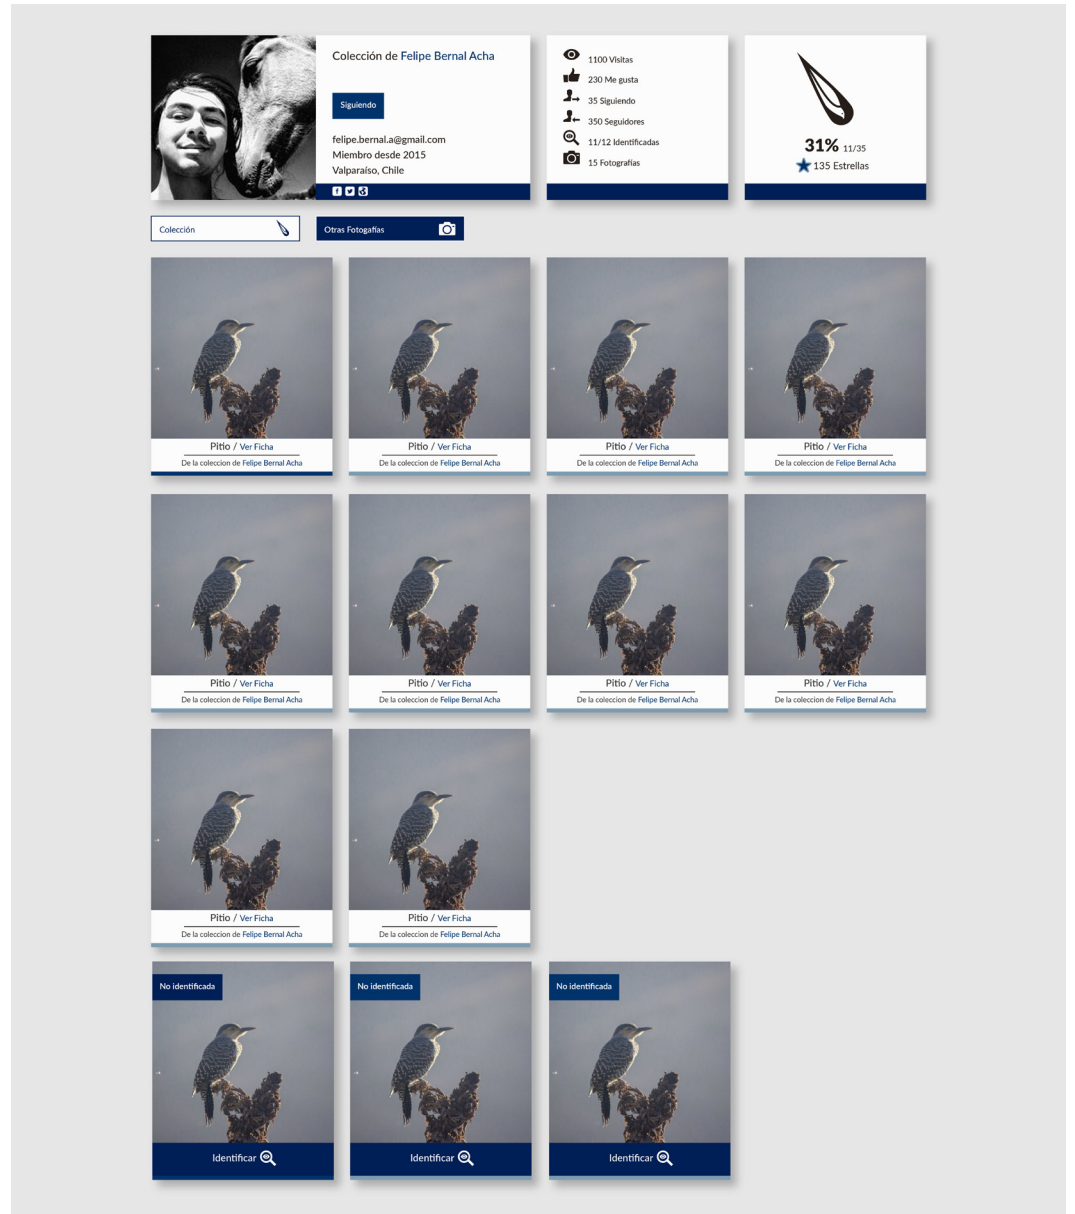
Colección de Felipe Bernal Acha

Siguiendo

felipe.bernal.a@gmail.com
Miembro desde 2015
Valparaiso, Chile

1100 Visitas
230 Me gusta
35 Siguiendo
350 Seguidores
11/12 Identificadas
15 Fotografias

31% 11/35
135 Estrellas

Colección

Otras Fotografias

Pitio / Ver Ficha
De la coleccion de Felipe Bernal Acha

Pitio / Ver Ficha
De la coleccion de Felipe Bernal Acha

Pitio / Ver Ficha
De la coleccion de Felipe Bernal Acha

Pitio / Ver Ficha
De la coleccion de Felipe Bernal Acha

Pitio / Ver Ficha
De la coleccion de Felipe Bernal Acha

Pitio / Ver Ficha
De la coleccion de Felipe Bernal Acha

Pitio / Ver Ficha
De la coleccion de Felipe Bernal Acha

Pitio / Ver Ficha
De la coleccion de Felipe Bernal Acha

Pitio / Ver Ficha
De la coleccion de Felipe Bernal Acha

Pitio / Ver Ficha
De la coleccion de Felipe Bernal Acha

No identificada
Identificar

No identificada
Identificar

No identificada
Identificar